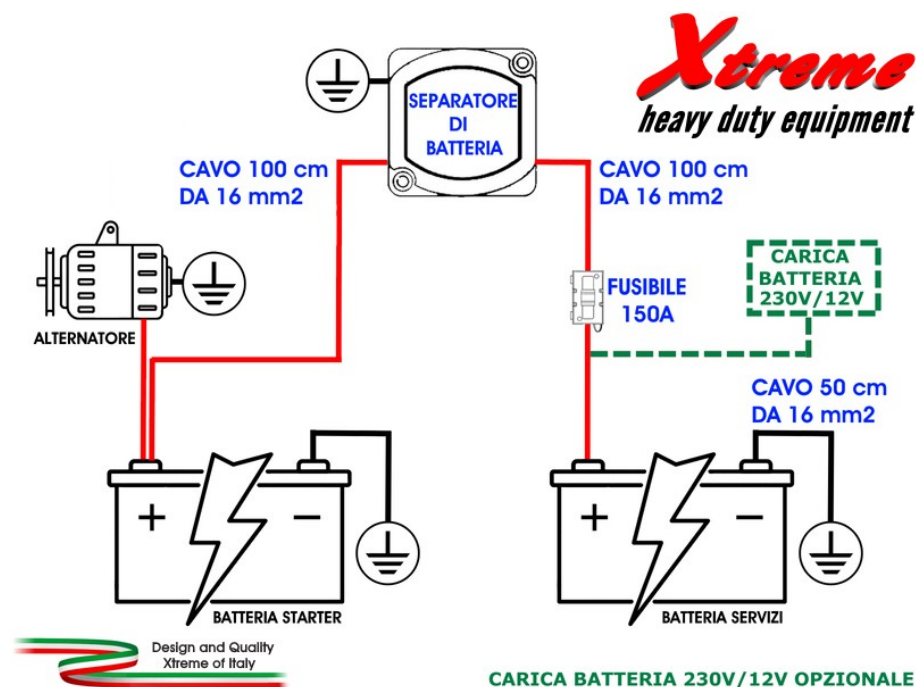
Xtreme
heavy duty equipment

SEPARATORE DI BATTERIA

CAVO 100 cm
DA 16 mm2

CAVO 100 cm
DA 16 mm2

CARICA BATTERIA 230V/12V

ALTERNATORE

FUSIBILE 150A

CAVO 50 cm
DA 16 mm2

+ −

BATTERIA STARTER

+ −

BATTERIA SERVIZI

Design and Quality
Xtreme of Italy

CARICA BATTERIA 230V/12V OPZIONALE